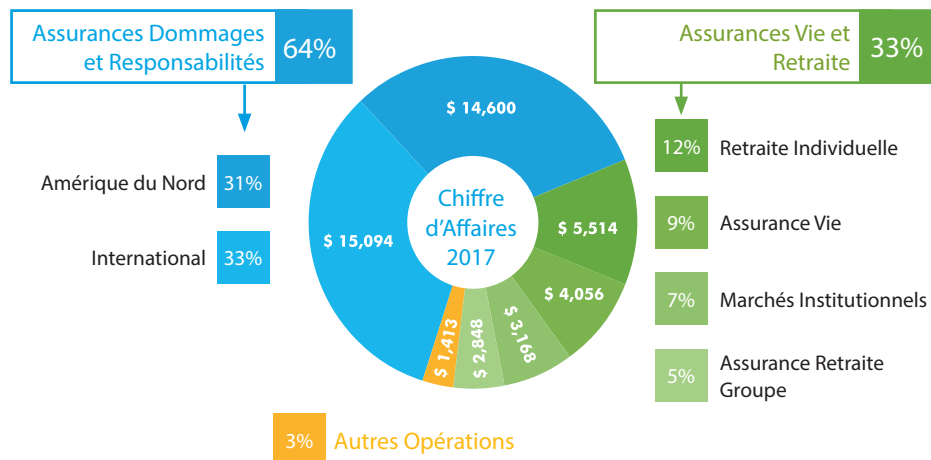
Assurances Dommages et Responsabilités 64%

Amérique du Nord 31%

International 33%

Assurances Vie et Retraite 33%

12% Retraite Individuelle

9% Assurance Vie

7% Marchés Institutionnels

5% Assurance Retraite Groupe

Chiffre d'Affaires 2017

$ 14,600

$ 5,514

$ 4,056

$ 3,168

$ 2,848

$ 1,413

$ 15,094

3% Autres Opérations